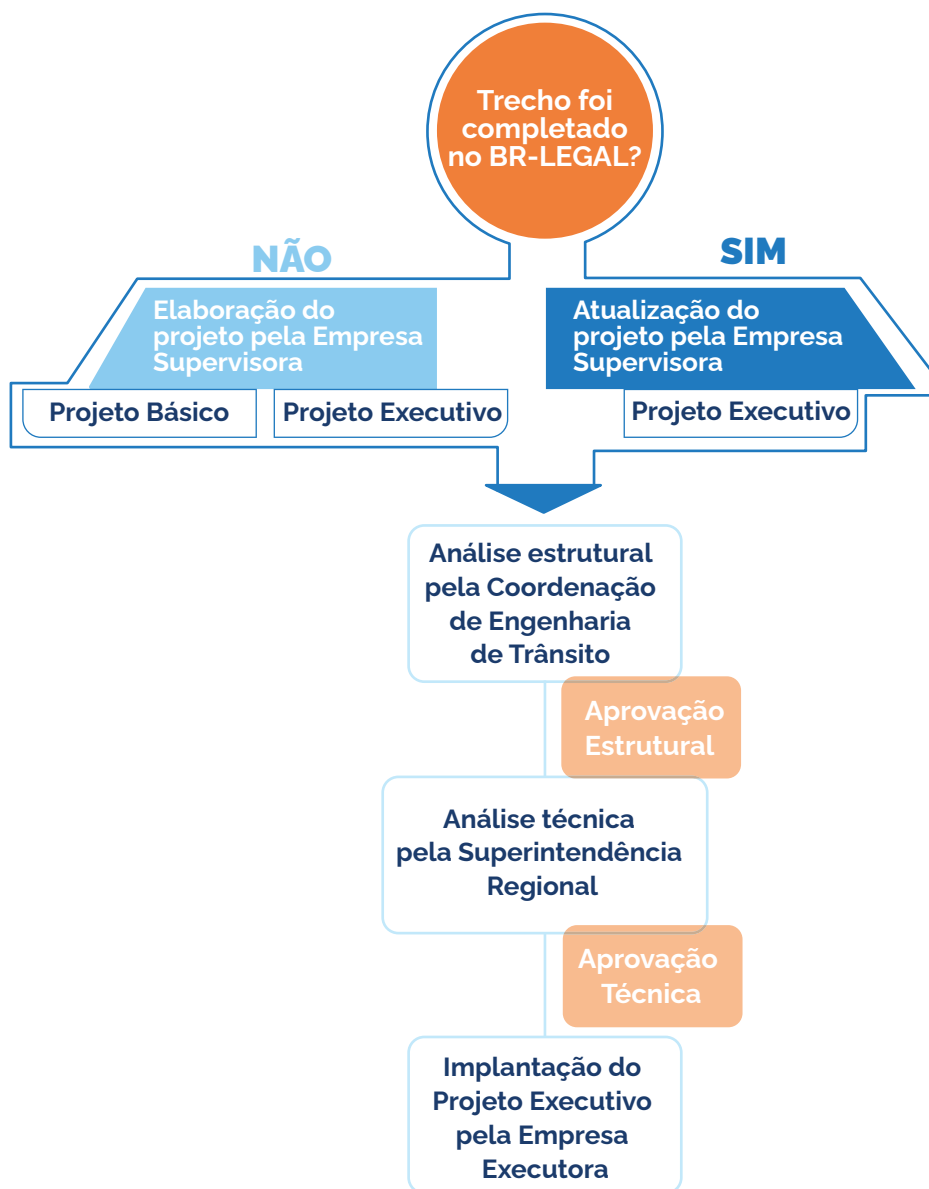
Trecho foi completado no BR-LEGAL?

NÃO

Elaboração do projeto pela Empresa Supervisora

Projeto Básico

Projeto Executivo

SIM

Atualização do projeto pela Empresa Supervisora

Projeto Executivo

Análise estrutural pela Coordenação de Engenharia de Trânsito

Aprovação Estrutural

Análise técnica pela Superintendência Regional

Aprovação Técnica

Implantação do Projeto Executivo pela Empresa Executora